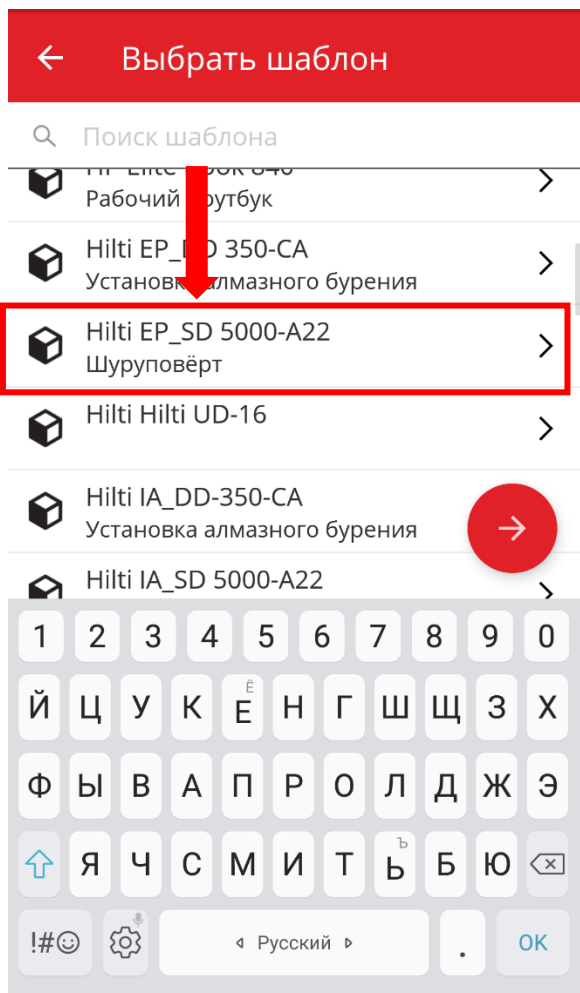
Выбрать шаблон

Поиск шаблона

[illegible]
Рабочий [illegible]утбук

Hilti EP_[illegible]D 350-CA
Установк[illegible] алмазного бурения

Hilti EP_SD 5000-A22
Шуруповёрт

Hilti Hilti UD-16

Hilti IA_DD-350-CA
Установка алмазного бурения

Hilti IA_SD 5000-A22

1 2 3 4 5 6 7 8 9 0
Й Ц У К Ё Е Н Г Ш Щ З Х
Ф Ы В А П Р О Л Д Ж Э
Я Ч С М И Т Ъ Ь Б Ю
!#☺ Русский . OK